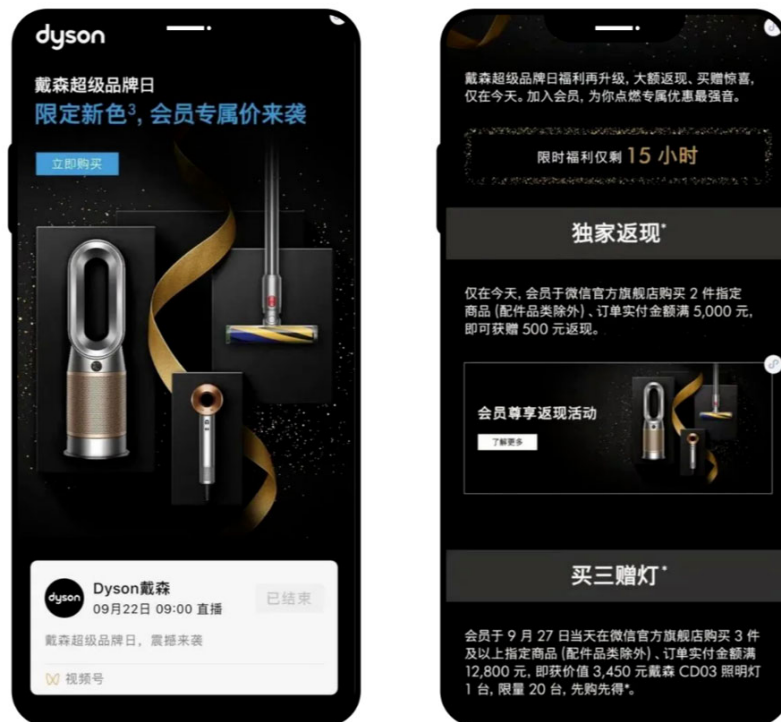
dyson

戴森超级品牌日
限定新色$^3$，会员专属价来袭

立即购买

dyson Dyson戴森
09月22日 09:00 直播
已结束

戴森超级品牌日，震撼来袭

视频号

戴森超级品牌日福利再升级，大额返现、买赠惊喜，仅在今天。加入会员，为你点燃专属优惠最强音。

限时福利仅剩 15 小时

独家返现*

仅在今天，会员于微信官方旗舰店购买 2 件指定商品（配件品类除外）、订单实付金额满 5,000 元，即可获赠 500 元返现。

会员尊享返现活动

了解更多

买三赠灯*

会员于 9 月 27 日当天在微信官方旗舰店购买 3 件及以上指定商品（配件品类除外）、订单实付金额满 12,800 元，即获价值 3,450 元戴森 CD03 照明灯 1 台，限量 20 台，先购先得*。